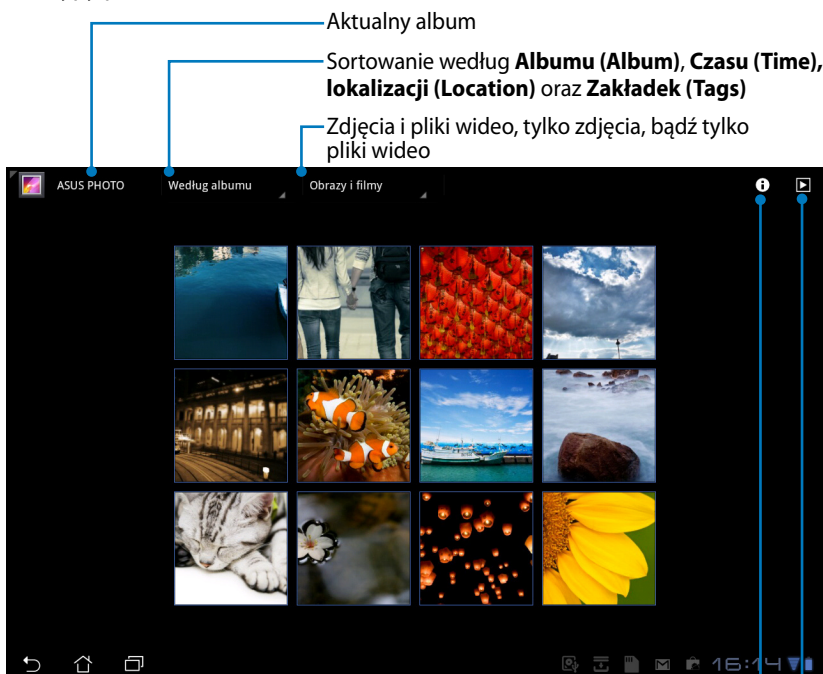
Aktualny album

Sortowanie według **Albumu (Album)**, **Czasu (Time)**, **lokalizacji (Location)** oraz **Zakładek (Tags)**

Zdjęcia i pliki wideo, tylko zdjęcia, bądź tylko pliki wideo

ASUS PHOTO

Według albumu

Obrazy i filmy

16:14